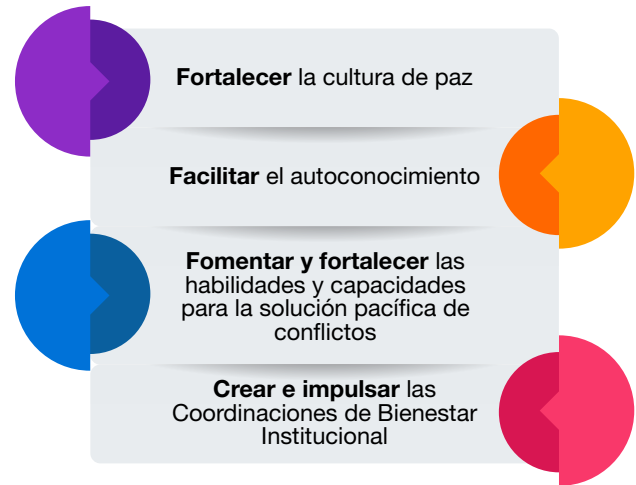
**Fortalecer** la cultura de paz

**Facilitar** el autoconocimiento

**Fomentar y fortalecer** las habilidades y capacidades para la solución pacífica de conflictos

**Crear e impulsar** las Coordinaciones de Bienestar Institucional